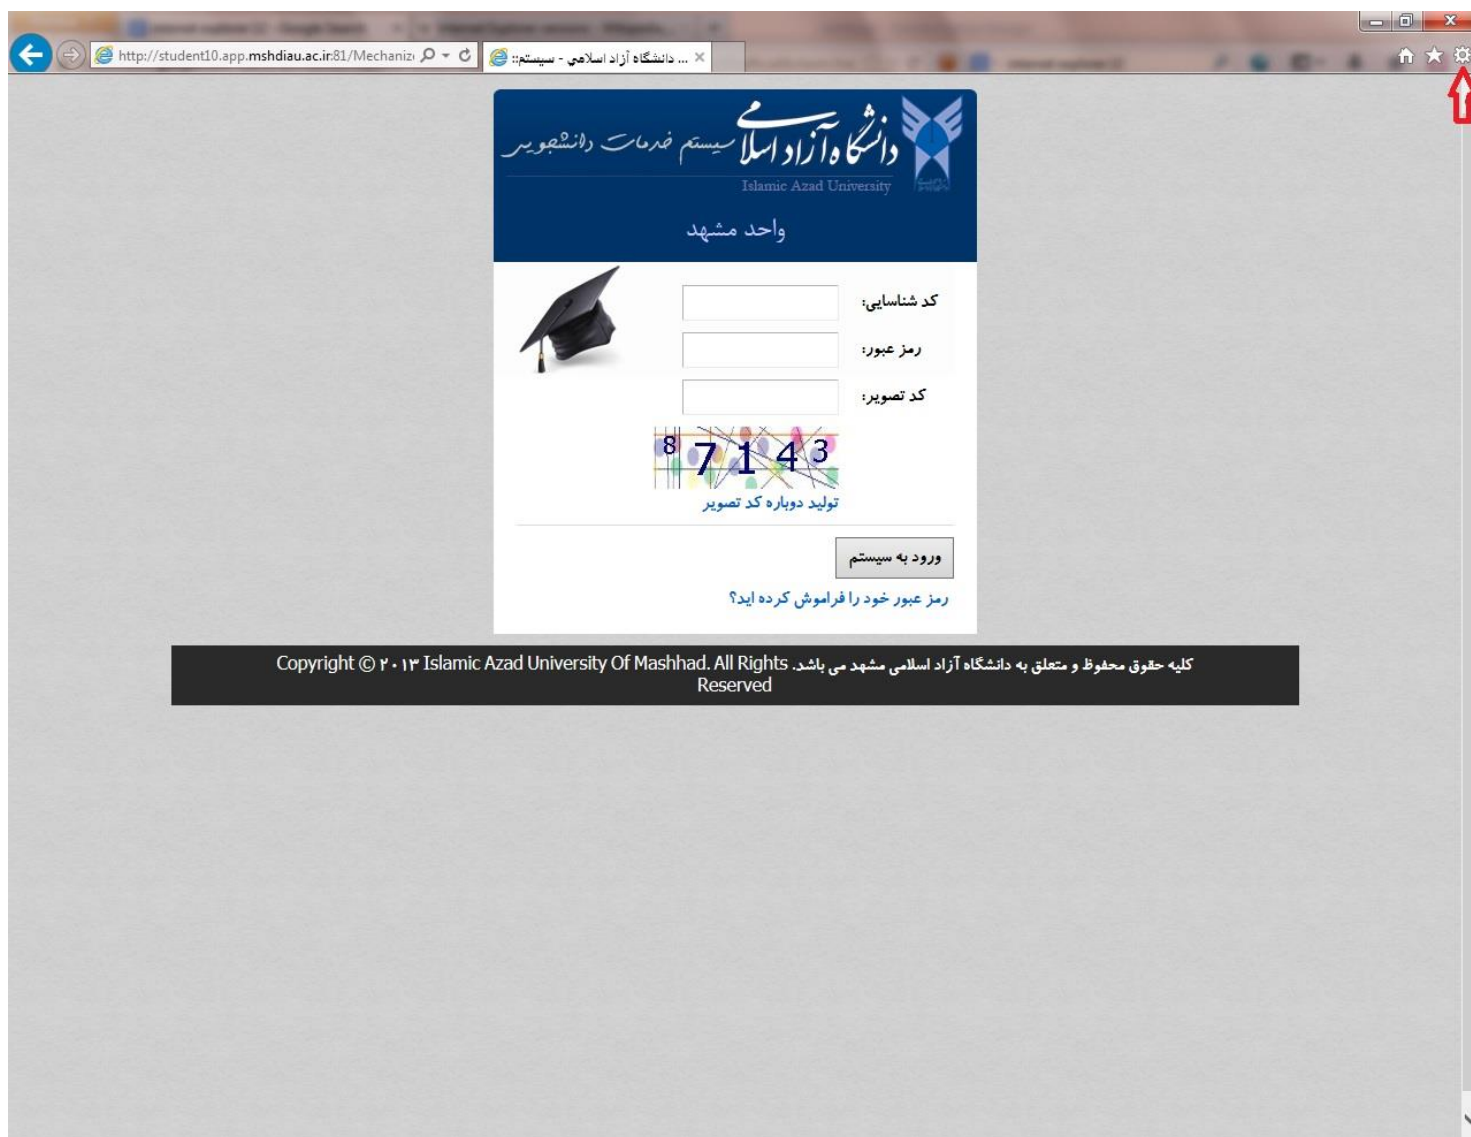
http://student10.app.mshdiau.ac.ir:81/Mechaniz

:: دانشگاه آزاد اسلامي - سيستم ...

دانشگاه آزاد اسلامی سیستم خدمات دانشجویی
Islamic Azad University

واحد مشهد

کد شناسایی:

رمز عبور:

کد تصویر:

87143

تولید دوباره کد تصویر

ورود به سیستم

رمز عبور خود را فراموش کرده اید؟

Copyright © ۲۰۱۳ Islamic Azad University Of Mashhad. All Rights Reserved کلیه حقوق محفوظ و متعلق به دانشگاه آزاد اسلامی مشهد می باشد.